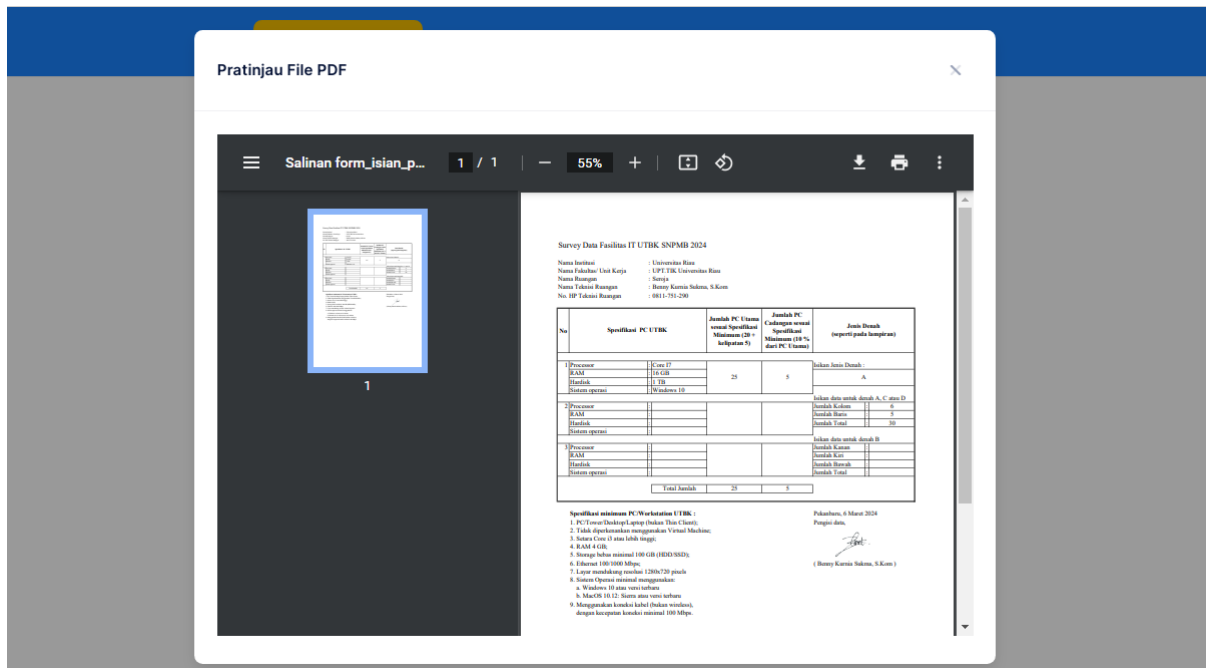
Pratinjau File PDF

Salinan form_isian_p... 1 / 1 55%

1

Survey Data Fasilitas IT UTBK SNPMB 2024

Nama Institusi : Universitas Riau
Nama Fakultas/ Unit Kerja : UPT.TIK Universitas Riau
Nama Ruangan : Seroja
Nama Teknisi Ruangan : Benny Kurnia Sukma, S.Kom
No. HP Teknisi Ruangan : 0811-751-290

| No | Spesifikasi PC UTBK | | Jumlah PC Utama sesuai Spesifikasi Minimum (20 + kelipatan 5) | Jumlah PC Cadangan sesuai Spesifikasi Minimum (10 % dari PC Utama) | Jenis Denah (seperti pada lampiran) | |
|---|---|---|---|---|---|---|
| 1 | Processor | : Core I7 | 25 | 5 | Isikan Jenis Denah : | |
| | RAM | : 16 GB | | | A | |
| | Hardisk | : 1 TB | | | | |
| | Sistem operasi | : Windows 10 | | | Isikan data untuk denah A, C atau D | |
| 2 | Processor | : | | | Jumlah Kolom | 6 |
| | RAM | : | | | Jumlah Baris | 5 |
| | Hardisk | : | | | Jumlah Total | 30 |
| | Sistem operasi | : | | | Isikan data untuk denah B | |
| 3 | Processor | : | | | Jumlah Kanan | |
| | RAM | : | | | Jumlah Kiri | |
| | Hardisk | : | | | Jumlah Bawah | |
| | Sistem operasi | : | | | Jumlah Total | |
| | | Total Jumlah | 25 | 5 | | |

Spesifikasi minimum PC/Workstation UTBK :
1. PC/Tower/Desktop/Laptop (bukan Thin Client);
2. Tidak diperkenankan menggunakan Virtual Machine;
3. Setara Core i3 atau lebih tinggi;
4. RAM 4 GB;
5. Storage bebas minimal 100 GB (HDD/SSD);
6. Ethernet 100/1000 Mbps;
7. Layar mendukung resolusi 1280x720 pixels
8. Sistem Operasi minimal menggunakan:
a. Windows 10 atau versi terbaru
b. MacOS 10.12: Sierra atau versi terbaru
9. Menggunakan koneksi kabel (bukan wireless), dengan kecepatan koneksi minimal 100 Mbps.

Pekanbaru, 6 Maret 2024
Pengisi data,

( Benny Kurnia Sukma, S.Kom )